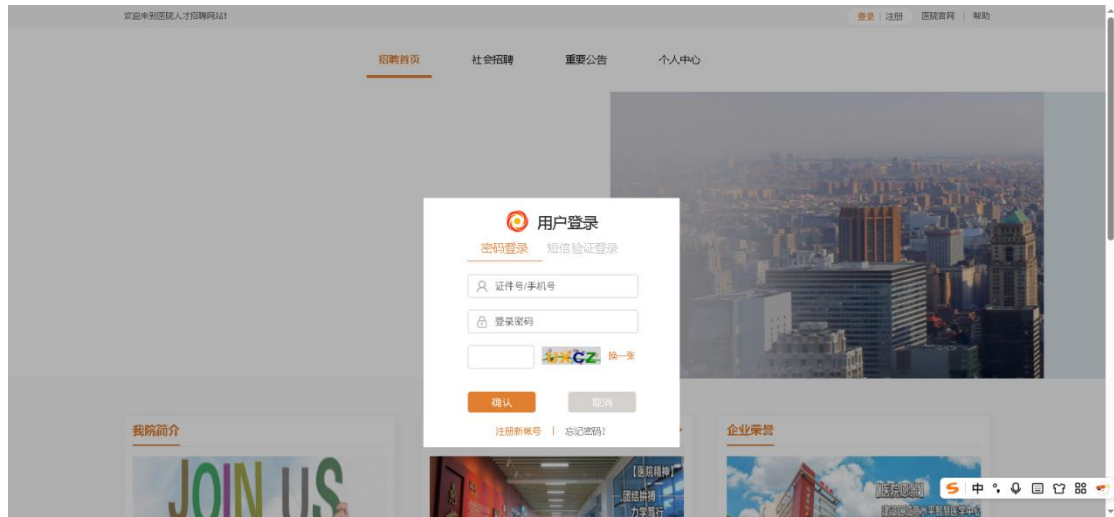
欢迎来到医院人才招聘网站!

登录 | 注册 | 医院官网 | 帮助

招聘首页 社会招聘 重要公告 个人中心

用户登录

密码登录 短信验证登录

证件号/手机号

登录密码

UXCZ 换一张

确认 取消

注册新帐号 | 忘记密码?

我院简介

JOIN US

【医院精神】
团结拼搏
力学笃行

企业荣誉

S 中